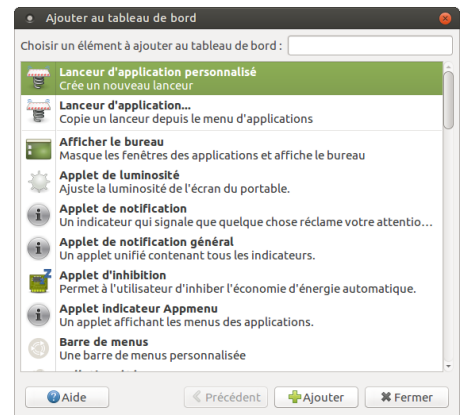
Ajouter au tableau de bord

Choisir un élément à ajouter au tableau de bord :

Lanceur d'application personnalisé
Crée un nouveau lanceur

Lanceur d'application...
Copie un lanceur depuis le menu d'applications

Afficher le bureau
Masque les fenêtres des applications et affiche le bureau

Applet de luminosité
Ajuste la luminosité de l'écran du portable.

Applet de notification
Un indicateur qui signale que quelque chose réclame votre attentio...

Applet de notification général
Un applet unifié contenant tous les indicateurs.

Applet d'inhibition
Permet à l'utilisateur d'inhiber l'économie d'énergie automatique.

Applet indicateur Appmenu
Un applet affichant les menus des applications.

Barre de menus
Une barre de menus personnalisée

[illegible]

Aide

Précédent

Ajouter

Fermer